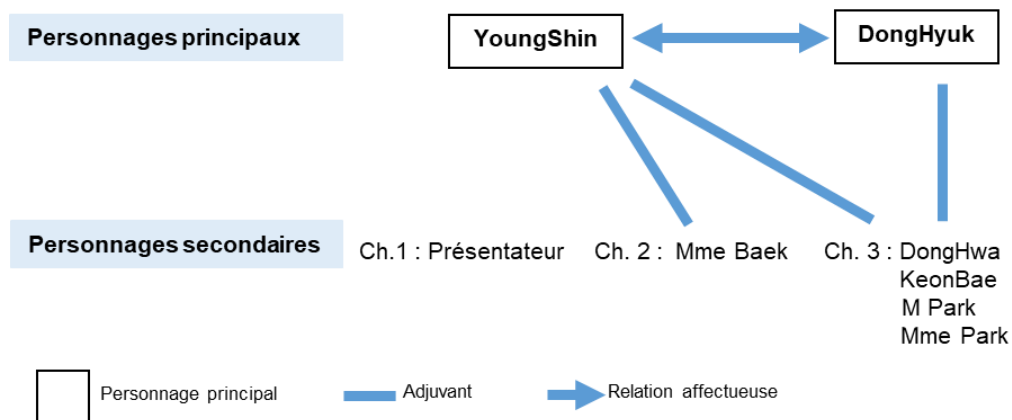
Personnages principaux

YoungShin

DongHyuk

Personnages secondaires

Ch.1 : Présentateur

Ch. 2 : Mme Baek

Ch. 3 : DongHwa
KeonBae
M Park
Mme Park

Personnage principal

Adjuvant

Relation affectueuse